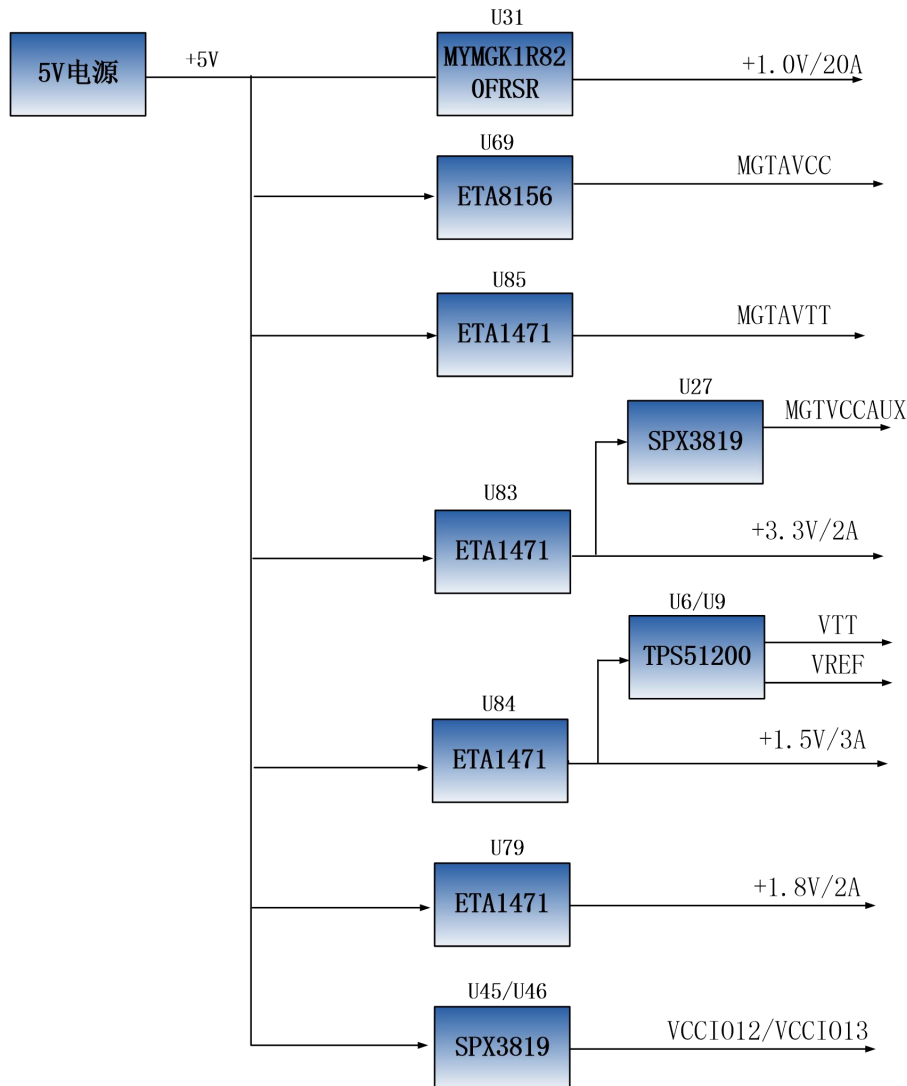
5V电源

+5V

U31
MYMGK1R82
0FRSR
+1.0V/20A

U69
ETA8156
MGTAVCC

U85
ETA1471
MGTAVTT

U27
SPX3819
MGTVCCAUX

U83
ETA1471
+3.3V/2A

U6/U9
TPS51200
VTT
VREF

U84
ETA1471
+1.5V/3A

U79
ETA1471
+1.8V/2A

U45/U46
SPX3819
VCCIO12/VCCIO13